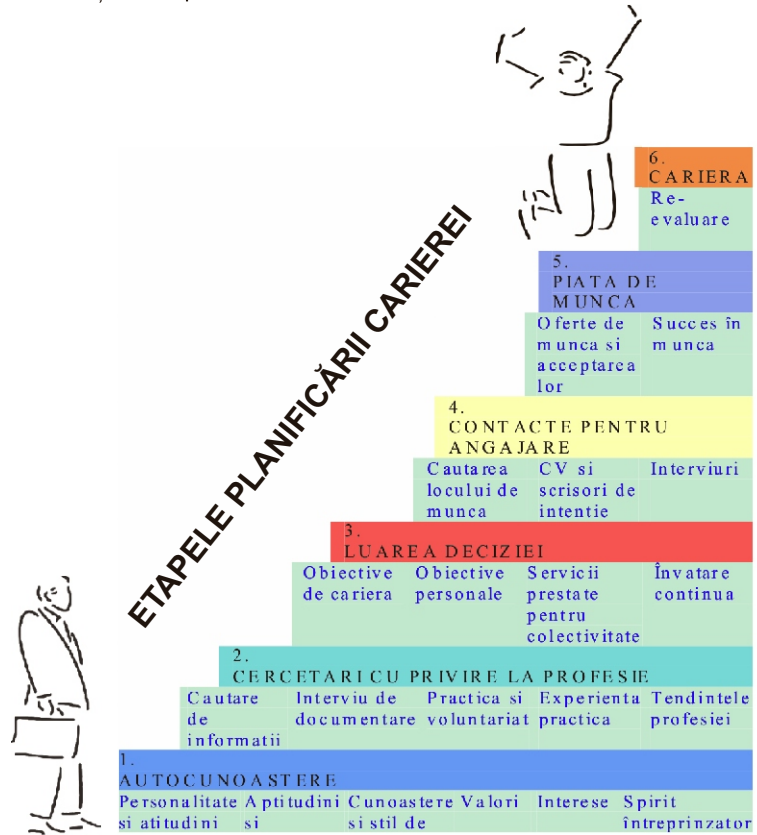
ETAPELE PLANIFICĂRII CARIEREI

6. CARIERA
Re-evaluare

5. PIATA DE MUNCA
Oferte de munca si acceptarea lor
Succes în munca

4. CONTACTE PENTRU ANGAJARE
Cautarea locului de munca
CV si scrisori de intentie
Interviuri

3. LUAREA DECIZIEI
Obiective de cariera
Obiective personale
Servicii prestate pentru colectivitate
Învatare continua

2. CERCETARI CU PRIVIRE LA PROFESIE
Cautare de informatii
Interviu de documentare
Practica si voluntariat
Experienta practica
Tendintele profesiei

1. AUTOCUNOASTERE
Personalitate si atitudini
Aptitudini si
Cunoastere si stil de
Valori
Interese
Spirit întreprinzator